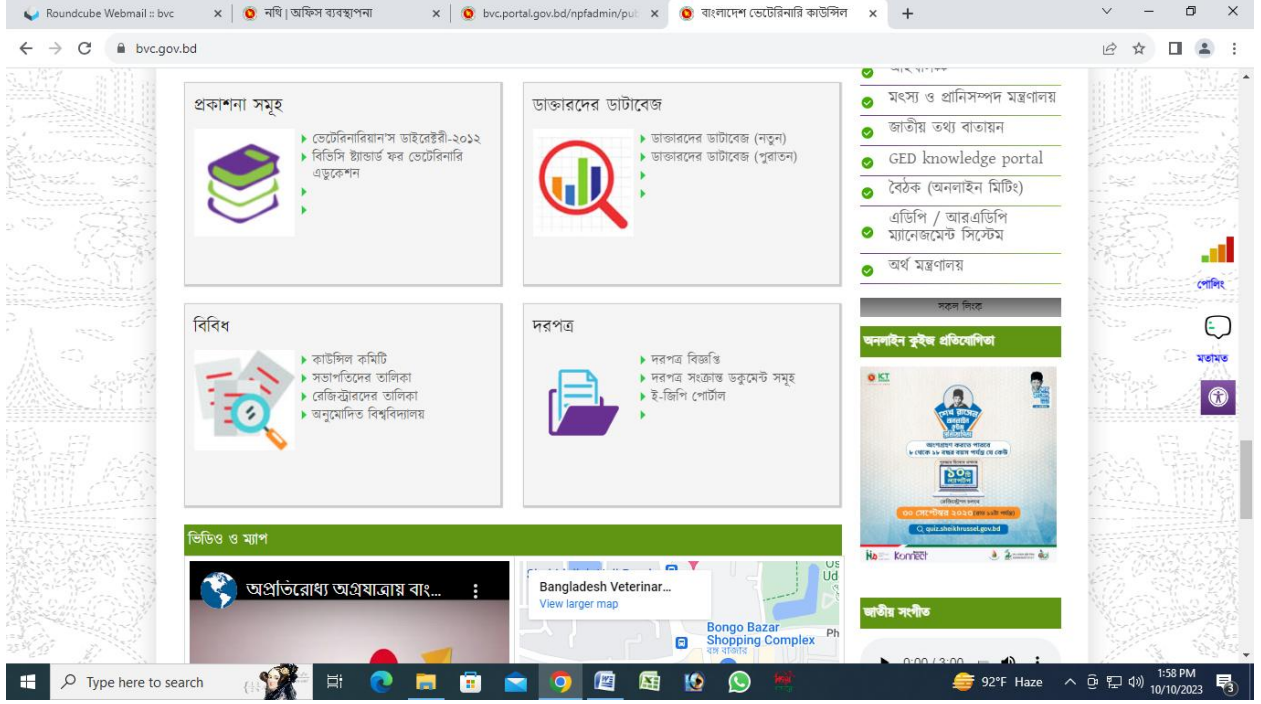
Roundcube Webmail :: bvc
নথি | অফিস ব্যবস্থাপনা
bvc.portal.gov.bd/npfadmin/pu
বাংলাদেশ ভেটেরিনারি কাউন্সিল

bvc.gov.bd

প্রকাশনা সমূহ
ভেটেরিনারিয়ান'স ডাইরেক্টরী-২০১২
বিভিসি ষ্ট্যান্ডার্ড ফর ভেটেরিনারি এডুকেশন

ডাক্তারদের ডাটাবেজ
ডাক্তারদের ডাটাবেজ (নতুন)
ডাক্তারদের ডাটাবেজ (পুরাতন)

মৎস্য ও প্রানিসম্পদ মন্ত্রণালয়
জাতীয় তথ্য বাতায়ন
GED knowledge portal
বৈঠক (অনলাইন মিটিং)
এডিপি / আরএডিপি ম্যানেজমেন্ট সিস্টেম
অর্থ মন্ত্রণালয়
সকল লিংক

পোলিং
মতামত

বিবিধ
কাউন্সিল কমিটি
সভাপতিদের তালিকা
রেজিস্ট্রারদের তালিকা
অনুমোদিত বিশ্ববিদ্যালয়

দরপত্র
দরপত্র বিজ্ঞপ্তি
দরপত্র সংক্রান্ত ডকুমেন্ট সমূহ
ই-জিপি পোর্টাল

অনলাইন কুইজ প্রতিযোগিতা
quiz.sheikhrussel.gov.bd

ভিডিও ও ম্যাপ
অপ্রতিরোধ্য অগ্রযাত্রায় বাং...
Bangladesh Veterinar...
View larger map
Bongo Bazar Shopping Complex

জাতীয় সংগীত
0:00 / 3:00

Type here to search
92°F Haze
1:58 PM
10/10/2023